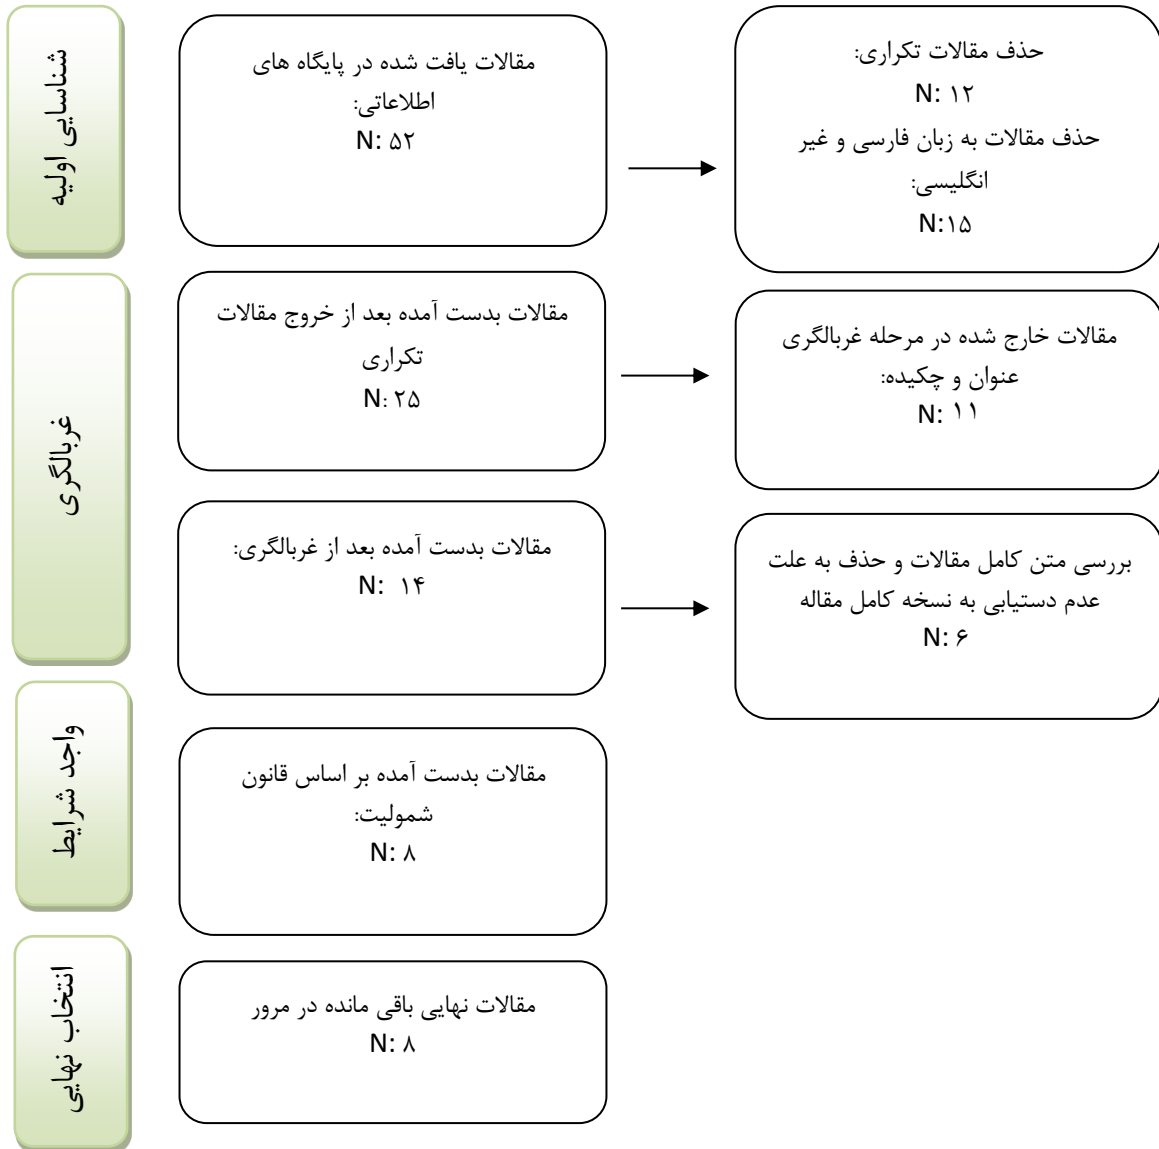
شناسایی اولیه

مقالات یافت شده در پایگاه های اطلاعاتی:
N: ۵۲

حذف مقالات تکراری:
N: ۱۲
حذف مقالات به زبان فارسی و غیر انگلیسی:
N:۱۵

غربالگری

مقالات بدست آمده بعد از خروج مقالات تکراری
N: ۲۵

مقالات خارج شده در مرحله غربالگری عنوان و چکیده:
N: ۱۱

مقالات بدست آمده بعد از غربالگری:
N: ۱۴

بررسی متن کامل مقالات و حذف به علت عدم دستیابی به نسخه کامل مقاله
N: ۶

واجد شرایط

مقالات بدست آمده بر اساس قانون شمولیت:
N: ۸

انتخاب نهایی

مقالات نهایی باقی مانده در مرور
N: ۸